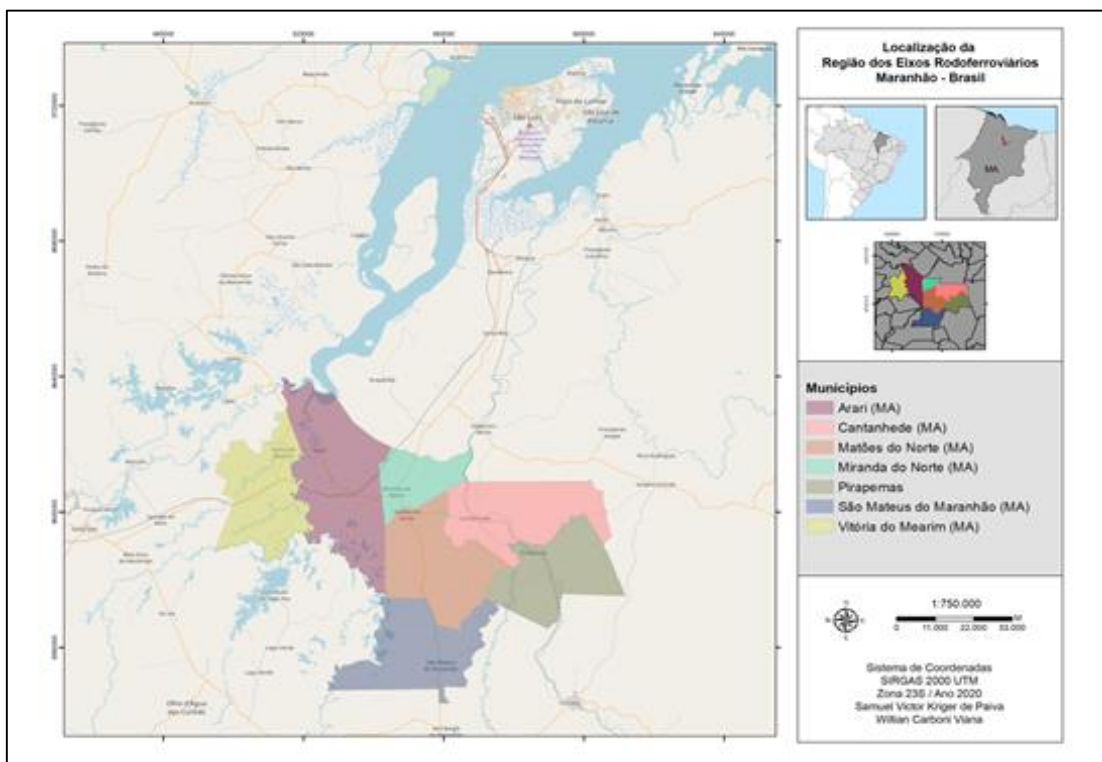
Localização da
Região dos Eixos Rodoferroviários
Maranhão - Brasil

MA

Municipios
Arari (MA)
Cantanhede (MA)
Matões do Norte (MA)
Miranda do Norte (MA)
Pirapemas
São Mateus do Maranhão (MA)
Vitória do Mearim (MA)

1:750.000
0 11.000 22.000 33.000

Sistema de Coordenadas
SIRGAS 2000 UTM
Zona 23S / Ano 2020
Samuel Victor Kriger de Paiva
Willian Carboni Viana